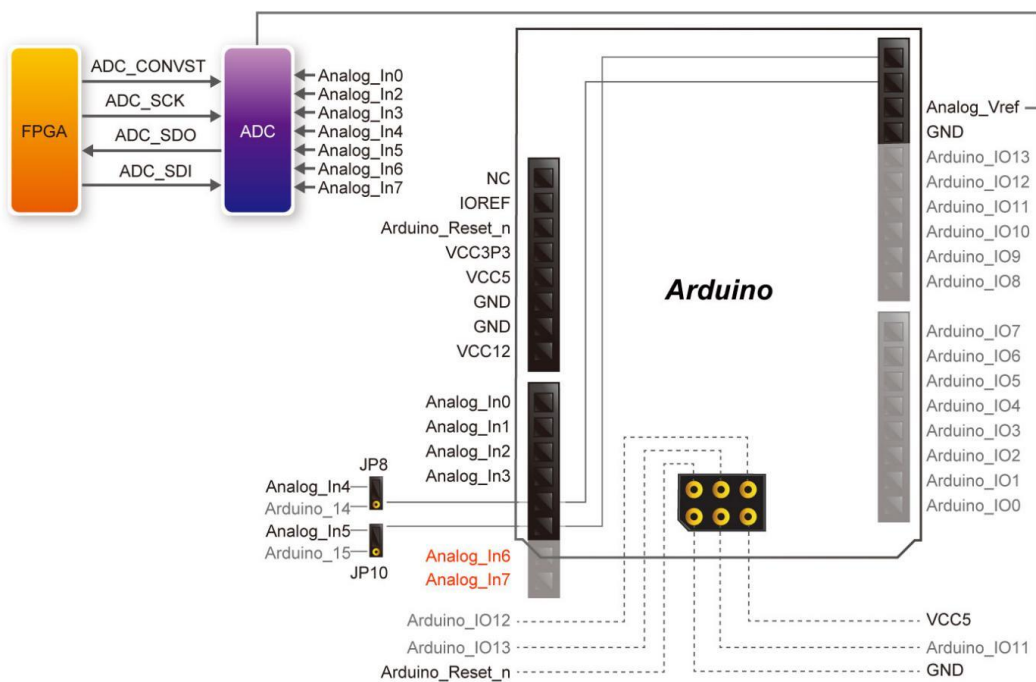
FPGA

ADC_CONVST

ADC_SCK

ADC_SDO

ADC_SDI

ADC

Analog_In0
Analog_In2
Analog_In3
Analog_In4
Analog_In5
Analog_In6
Analog_In7

NC
IOREF
Arduino_Reset_n
VCC3P3
VCC5
GND
GND
VCC12

Analog_In0
Analog_In1
Analog_In2
Analog_In3

JP8
Analog_In4
Arduino_14
Analog_In5
Arduino_15
JP10

Analog_In6
Analog_In7

Arduino

Analog_Vref
GND
Arduino_IO13
Arduino_IO12
Arduino_IO11
Arduino_IO10
Arduino_IO9
Arduino_IO8

Arduino_IO7
Arduino_IO6
Arduino_IO5
Arduino_IO4
Arduino_IO3
Arduino_IO2
Arduino_IO1
Arduino_IO0

Arduino_IO12
Arduino_IO13
Arduino_Reset_n

VCC5
Arduino_IO11
GND